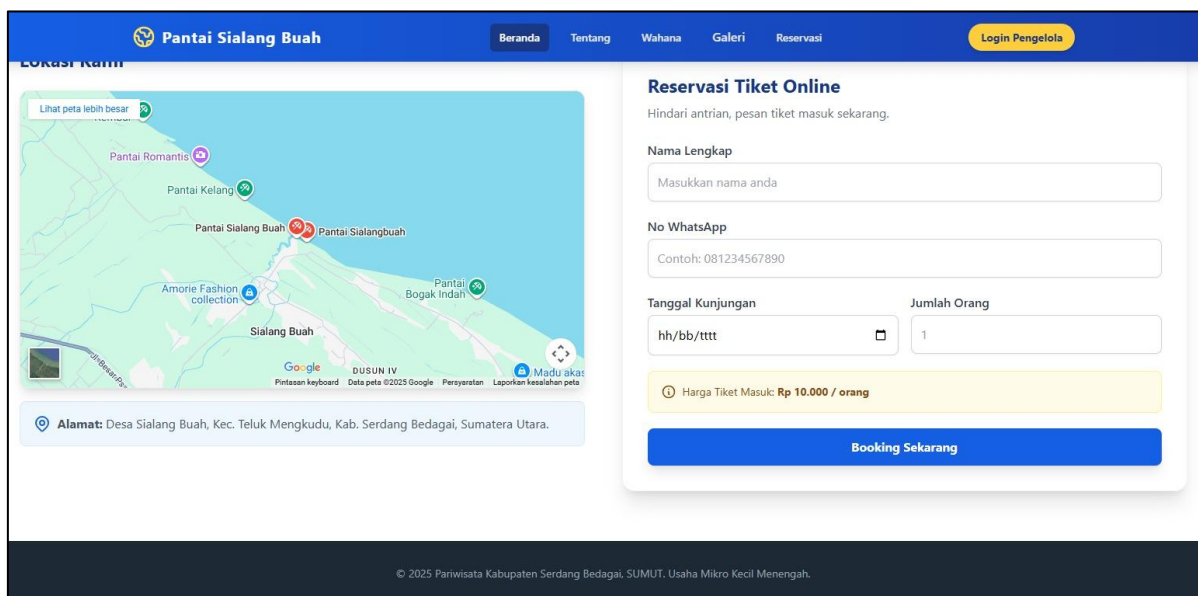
Pantai Sialang Buah

Beranda Tentang Wahana Galeri Reservasi

Login Pengelola

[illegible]

Lihat peta lebih besar

Pantai Romantis

Pantai Kelang

Pantai Sialang Buah

Pantai Sialangbuah

Amorie Fashion collection

Pantai Bogak Indah

Sialang Buah

Google

DUSUN IV

Madu akas

Pintasan keyboard Data peta ©2025 Google Persyaratan Laporkan kesalahan peta

Alamat: Desa Sialang Buah, Kec. Teluk Mengkudu, Kab. Serdang Bedagai, Sumatera Utara.

Reservasi Tiket Online

Hindari antrian, pesan tiket masuk sekarang.

Nama Lengkap

Masukkan nama anda

No WhatsApp

Contoh: 081234567890

Tanggal Kunjungan

hh/bb/tttt

Jumlah Orang

1

Harga Tiket Masuk: Rp 10.000 / orang

Booking Sekarang

© 2025 Pariwisata Kabupaten Serdang Bedagai, SUMUT. Usaha Mikro Kecil Menengah.